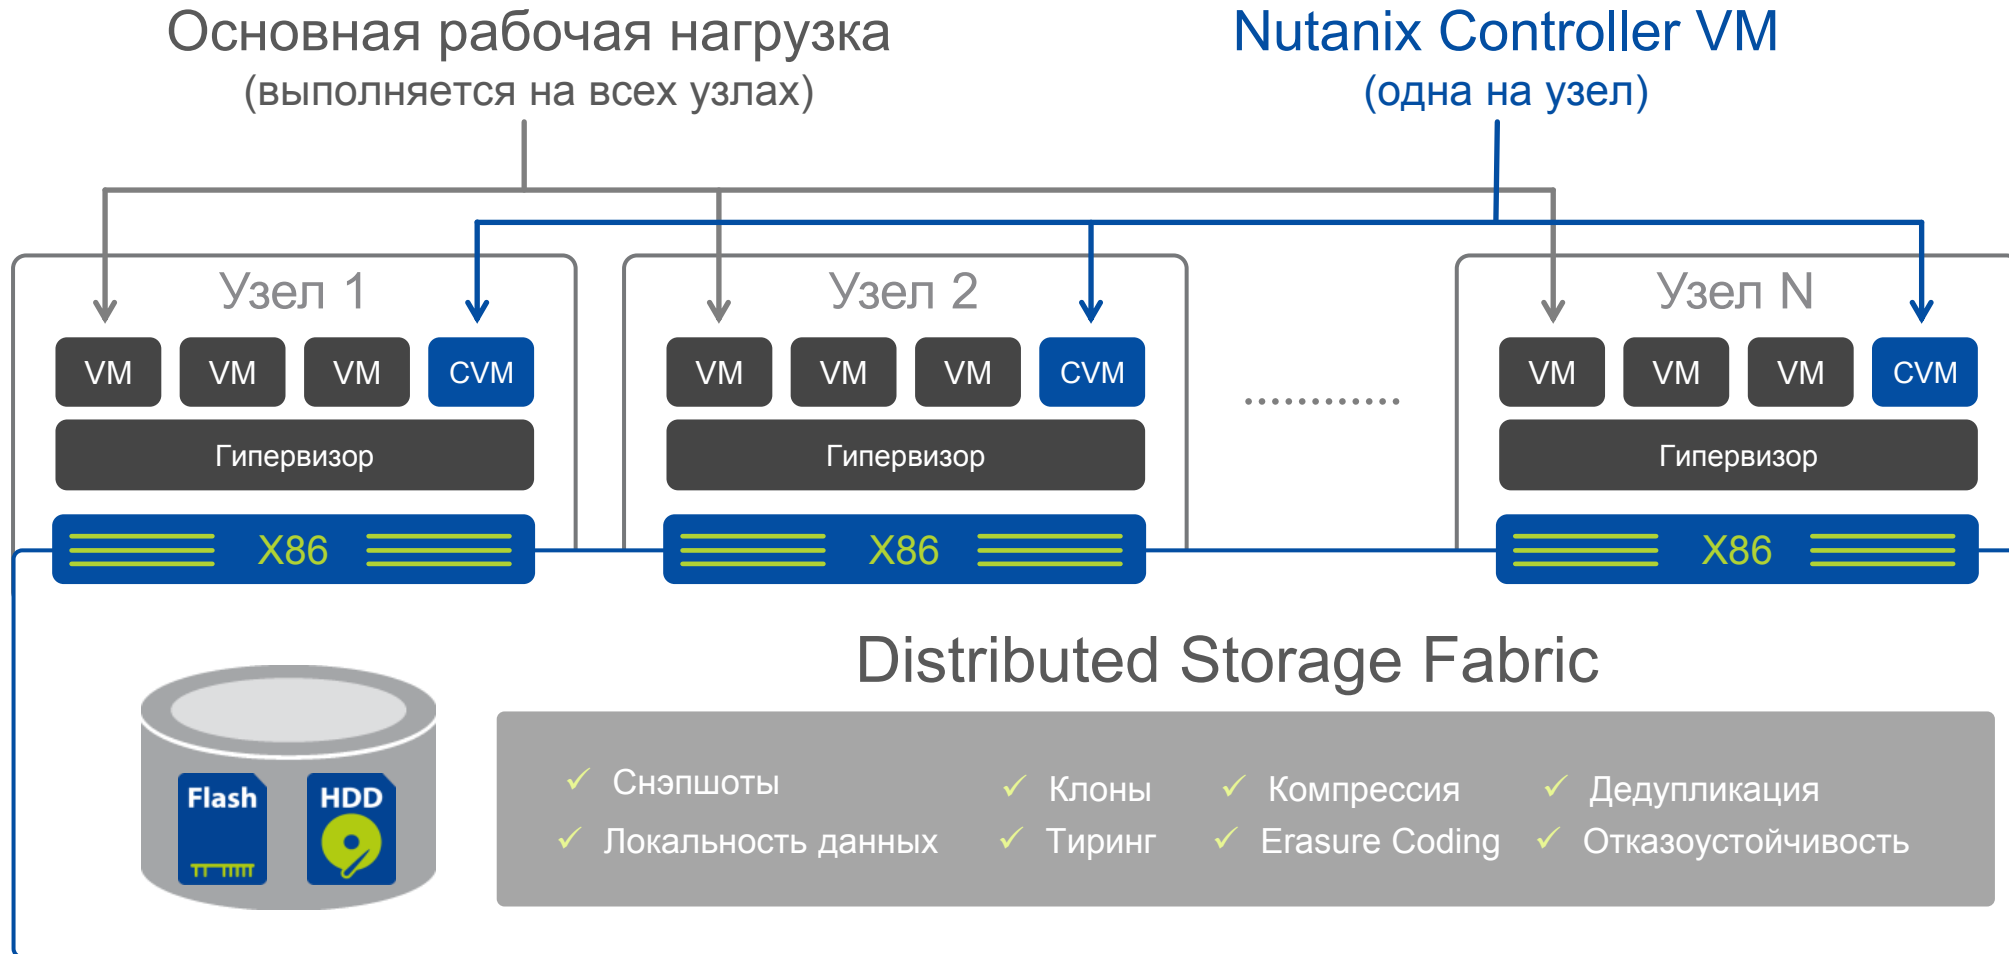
Основная рабочая нагрузка
(выполняется на всех узлах)

Nutanix Controller VM
(одна на узел)

Узел 1

VM VM VM CVM

Гипервизор

X86

Узел 2

VM VM VM CVM

Гипервизор

X86

............

Узел N

VM VM VM CVM

Гипервизор

X86

Distributed Storage Fabric

Flash

HDD

✓ Снэпшоты
✓ Локальность данных
✓ Клоны
✓ Тиринг
✓ Компрессия
✓ Erasure Coding
✓ Дедупликация
✓ Отказоустойчивость